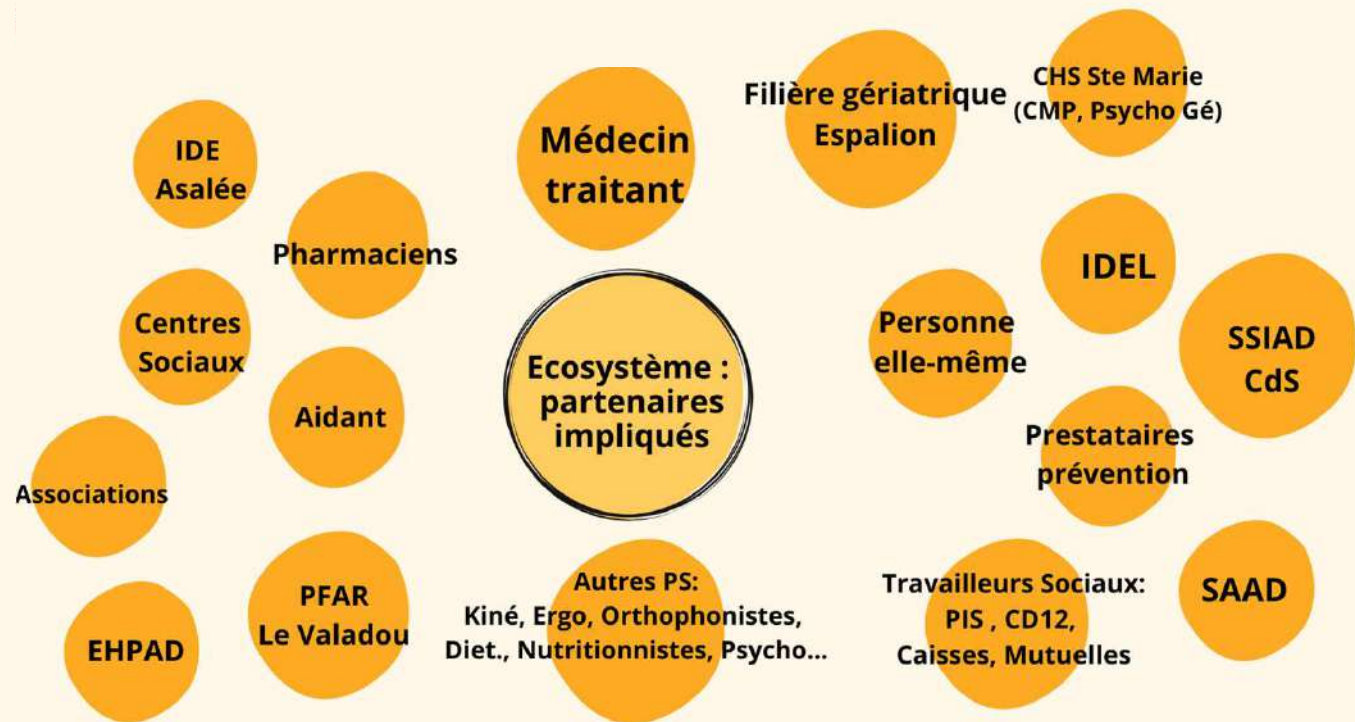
Ecosystème : partenaires impliqués

IDE Asalée

Pharmaciens

Médecin traitant

Filière gériatrique Espalion

CHS Ste Marie (CMP, Psycho Gé)

Centres Sociaux

Aidant

IDEL

Personne elle-même

SSIAD CdS

Prestataires prévention

Associations

EHPAD

PFAR Le Valadou

Autres PS: Kiné, Ergo, Orthophonistes, Diet., Nutritionnistes, Psycho...

Travailleurs Sociaux: PIS , CD12, Caisses, Mutuelles

SAAD